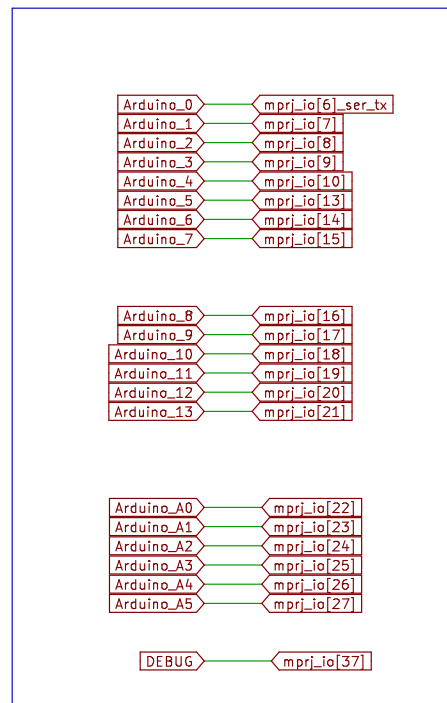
Arduino_0 mprj_io[6]_ser_tx
Arduino_1 mprj_io[7]
Arduino_2 mprj_io[8]
Arduino_3 mprj_io[9]
Arduino_4 mprj_io[10]
Arduino_5 mprj_io[13]
Arduino_6 mprj_io[14]
Arduino_7 mprj_io[15]

Arduino_8 mprj_io[16]
Arduino_9 mprj_io[17]
Arduino_10 mprj_io[18]
Arduino_11 mprj_io[19]
Arduino_12 mprj_io[20]
Arduino_13 mprj_io[21]

Arduino_A0 mprj_io[22]
Arduino_A1 mprj_io[23]
Arduino_A2 mprj_io[24]
Arduino_A3 mprj_io[25]
Arduino_A4 mprj_io[26]
Arduino_A5 mprj_io[27]

DEBUG mprj_io[37]